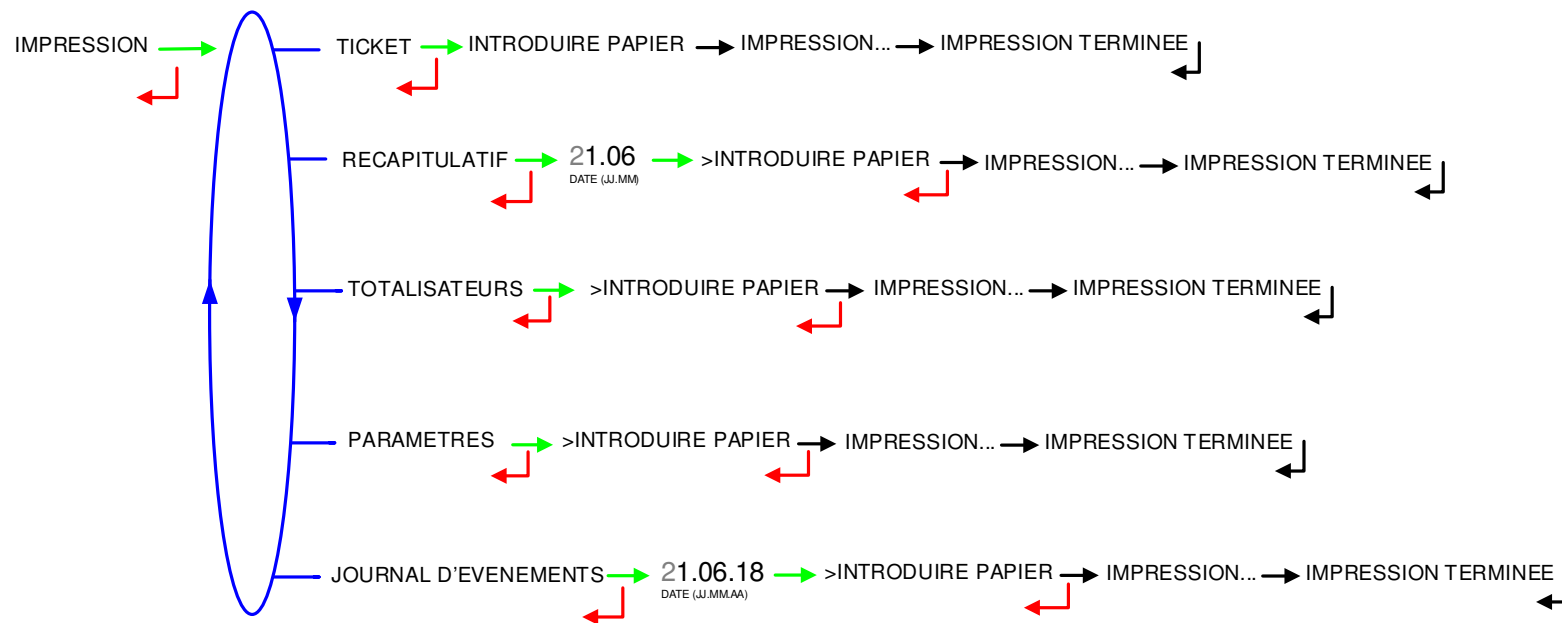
IMPRESSION

TICKET INTRODUIRE PAPIER IMPRESSION... IMPRESSION TERMINEE

RECAPITULATIF 21.06 DATE (JJ.MM) >INTRODUIRE PAPIER IMPRESSION... IMPRESSION TERMINEE

TOTALISATEURS >INTRODUIRE PAPIER IMPRESSION... IMPRESSION TERMINEE

PARAMETRES >INTRODUIRE PAPIER IMPRESSION... IMPRESSION TERMINEE

JOURNAL D'EVENEMENTS 21.06.18 DATE (JJ.MM.AA) >INTRODUIRE PAPIER IMPRESSION... IMPRESSION TERMINEE